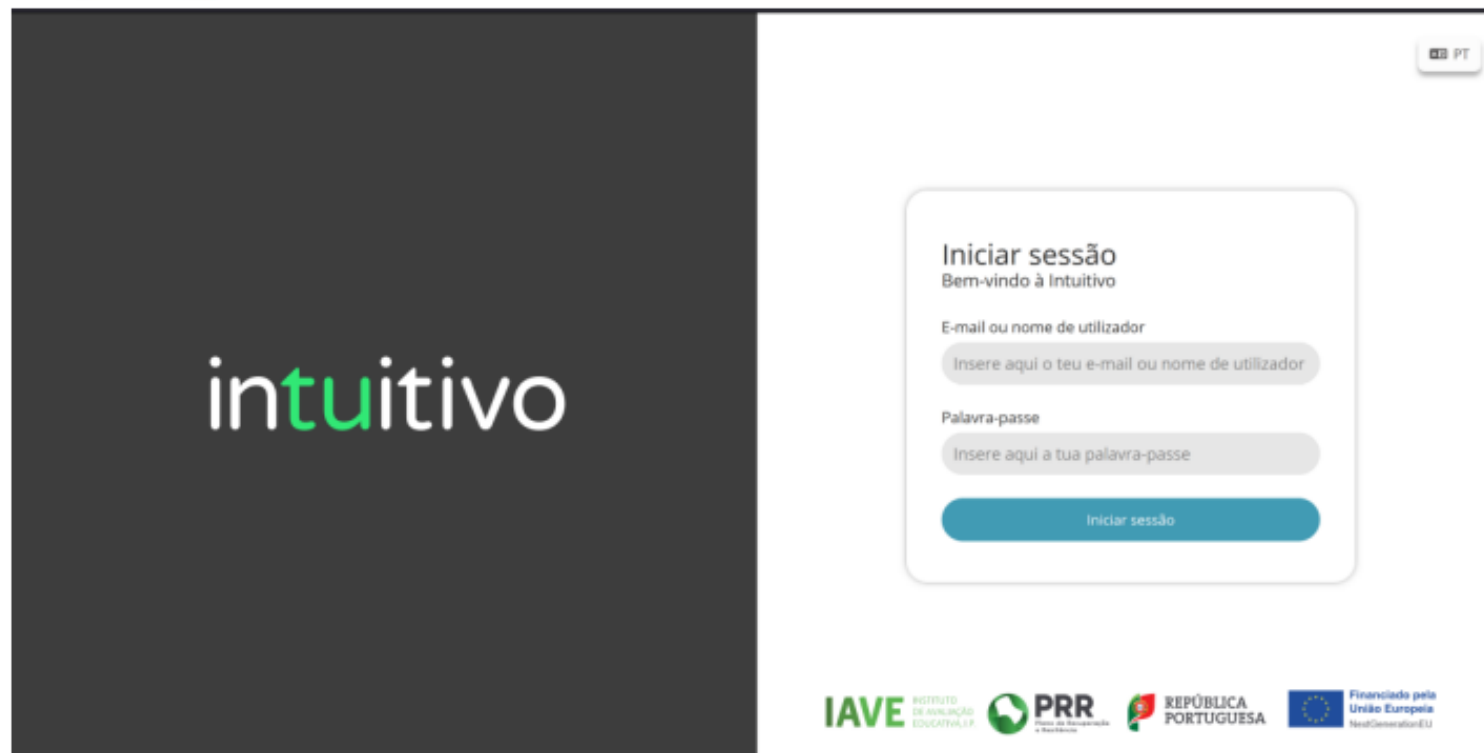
PT

intuitivo

Iniciar sessão
Bem-vindo à Intuitivo

E-mail ou nome de utilizador

Insere aqui o teu e-mail ou nome de utilizador

Palavra-passe

Insere aqui a tua palavra-passe

Iniciar sessão

IAVE INSTITUTO DE AVALIAÇÃO EDUCATIVA, I.P.

PRR Plano de Recuperação e Resiliência

REPÚBLICA PORTUGUESA

Financiado pela União Europeia NextGenerationEU